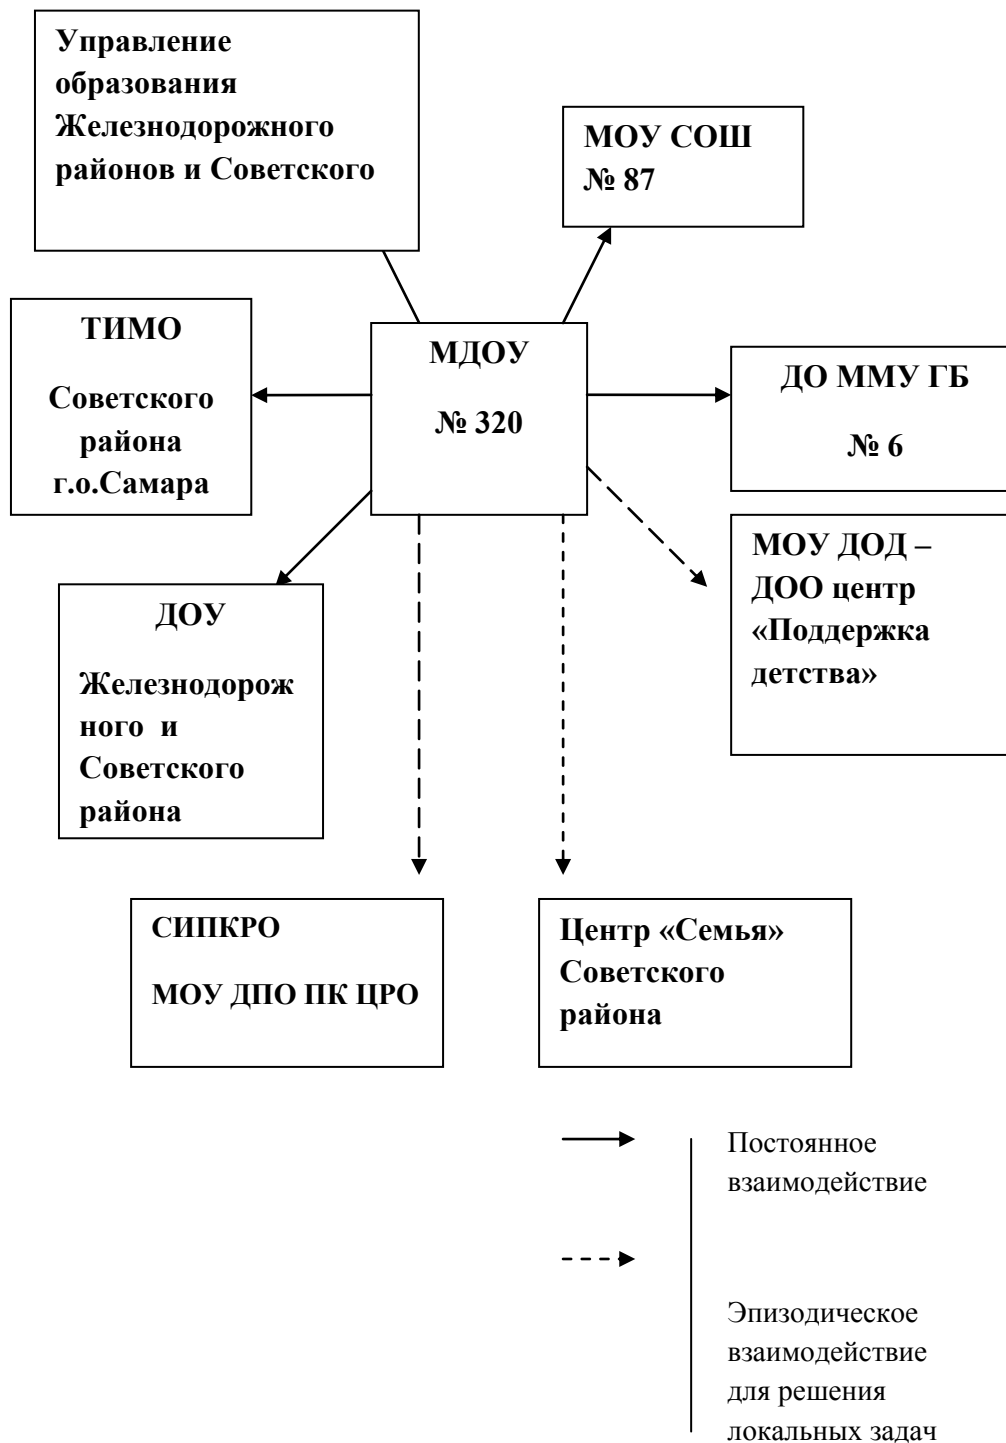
Управление образования Железнодорожного районов и Советского

МОУ СОШ № 87

ТИМО

Советского района г.о.Самара

МДОУ

№ 320

ДО ММУ ГБ

№ 6

МОУ ДОД – ДОО центр «Поддержка детства»

ДОУ

Железнодорожного и Советского района

СИПКРО

МОУ ДПО ПК ЦРО

Центр «Семья» Советского района

Постоянное взаимодействие

Эпизодическое взаимодействие для решения локальных задач